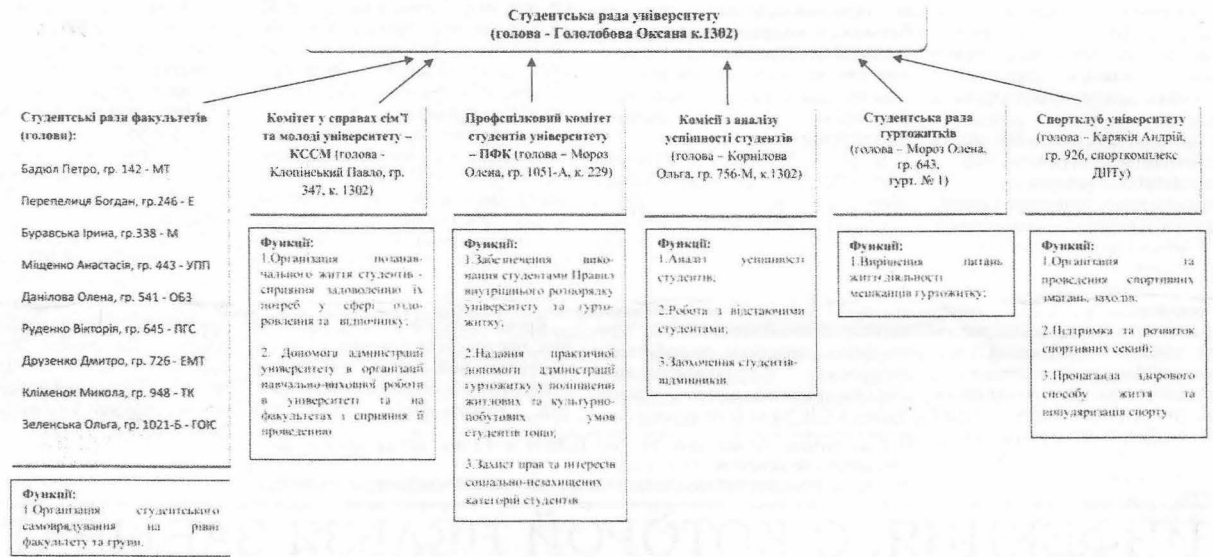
Студентська рада університету
(голова - Гололобова Оксана к.1302)

Студентські ради факультетів (голови):

Бадюл Петро, гр. 142 - МТ

Перепелиця Богдан, гр.246 - Е

Буравська Ірина, гр.338 - М

Міщенко Анастасія, гр. 443 - УПП

Данілова Олена, гр. 541 - ОБЗ

Руденко Вікторія, гр. 645 - ПГС

Друзенко Дмитро, гр. 726 - ЕМТ

Кліменок Микола, гр. 948 - ТК

Зеленська Ольга, гр. 1021-Б - ГОІС

Функції:
1.Організація студентського самоврядування на рівні факультету та групи.

Комітет у справах сім'ї та молоді університету – КССМ (голова - Клопінський Павло, гр. 347, к. 1302)

Функції:
1.Організація позанавчального життя студентів - сприяння задоволенню їх потреб у сфері оздоровлення та відпочинку;

2. Допомога адміністрації університету в організації навчально-виховної роботи в університеті та на факультетах і сприяння її проведенню.

Профспілковий комітет студентів університету – ПФК (голова – Мороз Олена, гр. 1051-А, к. 229)

Функції:
1.Забезпечення виконання студентами Правил внутрішнього розпорядку університету та гуртожитку;

2.Надання практичної допомоги адміністрації гуртожитку у поліпшенні житлових та культурно-побутових умов студентів тощо;

3.Захист прав та інтересів соціально-незахищених категорій студентів.

Комісія з аналізу успішності студентів (голова – Корнілова Ольга, гр. 756-М, к.1302)

Функції:
1.Аналіз успішності студентів;

2.Робота з відстаючими студентами;

3.Заохочення студентів-відмінників.

Студентська рада гуртожитків (голова – Мороз Олена, гр. 643, гурт. № 1)

Функції:
1.Вирішення питань життєдіяльності мешканців гуртожитку;

Спортклуб університету (голова – Карякін Андрій, гр. 926, спорткомплекс ДІІТу)

Функції:
1.Організація та проведення спортивних змагань, заходів;

2.Підтримка та розвиток спортивних секцій;

3.Пропаганда здорового способу життя та популяризація спорту.